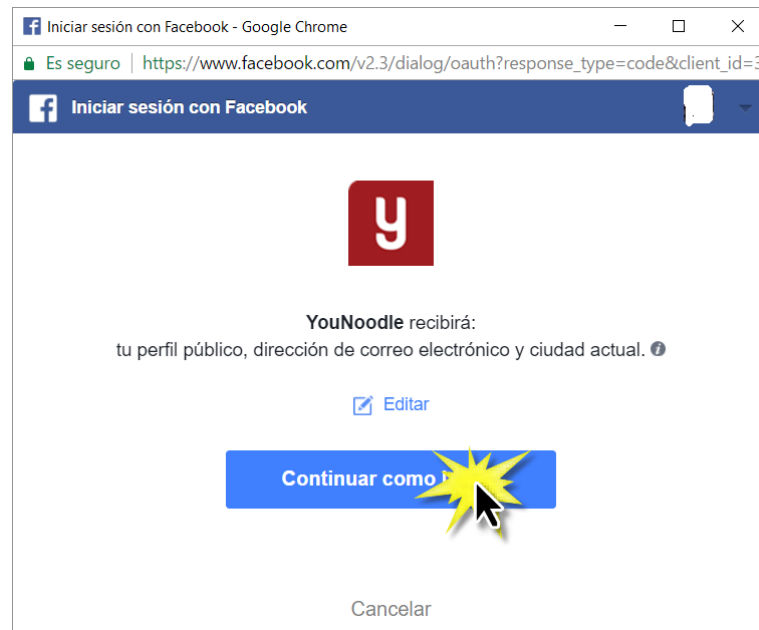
Iniciar sesión con Facebook - Google Chrome

Es seguro | https://www.facebook.com/v2.3/dialog/oauth?response_type=code&client_id=3

Iniciar sesión con Facebook

y

**YouNoodle** recibirá:
tu perfil público, dirección de correo electrónico y ciudad actual.

Editar

Continuar como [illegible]

Cancelar